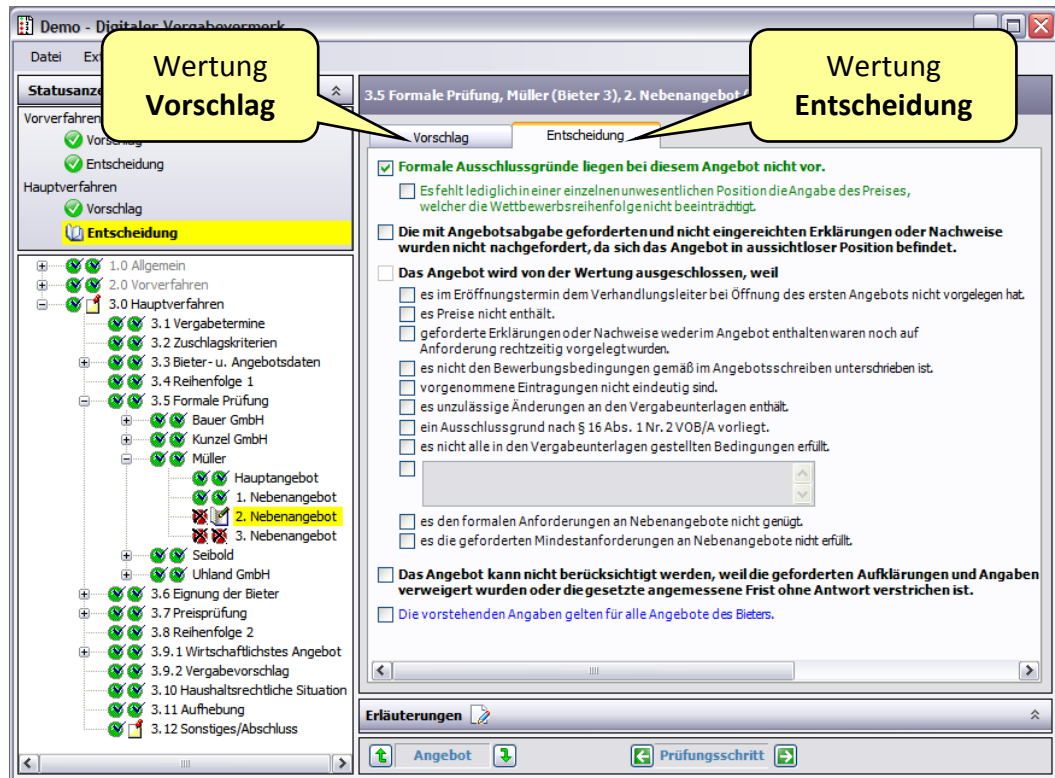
Demo - Digitaler Vergabevermerk

Datei Ext

Wertung
Vorschlag

Wertung
Entscheidung

Statusanz

Vorverfahren
Vorschlag
Entscheidung
Hauptverfahren
Vorschlag
Entscheidung

1.0 Allgemein
2.0 Vorverfahren
3.0 Hauptverfahren
3.1 Vergabetermine
3.2 Zuschlagskriterien
3.3 Bieter- u. Angebotsdaten
3.4 Reihenfolge 1
3.5 Formale Prüfung
Bauer GmbH
Kunzel GmbH
Müller
Hauptangebot
1. Nebenangebot
2. Nebenangebot
3. Nebenangebot
Seibold
Uhland GmbH
3.6 Eignung der Bieter
3.7 Preisprüfung
3.8 Reihenfolge 2
3.9.1 Wirtschaftlichstes Angebot
3.9.2 Vergabevorschlag
3.10 Haushaltsrechtliche Situation
3.11 Aufhebung
3.12 Sonstiges/Abschluss

3.5 Formale Prüfung, Müller (Bieter 3), 2. Nebenangebot

Vorschlag
Entscheidung

Formale Ausschlussgründe liegen bei diesem Angebot nicht vor.
Es fehlt lediglich in einer einzelnen unwesentlichen Position die Angabe des Preises, welcher die Wettbewerbsreihenfolge nicht beeinträchtigt.

Die mit Angebotsabgabe geforderten und nicht eingereichten Erklärungen oder Nachweise wurden nicht nachgefordert, da sich das Angebot in aussichtloser Position befindet.

Das Angebot wird von der Wertung ausgeschlossen, weil
es im Eröffnungstermin dem Verhandlungsleiter bei Öffnung des ersten Angebots nicht vorgelegen hat.
es Preise nicht enthält.
geforderte Erklärungen oder Nachweise weder im Angebot enthalten waren noch auf Anforderung rechtzeitig vorgelegt wurden.
es nicht den Bewerbungsbedingungen gemäß im Angebotsschreiben unterschrieben ist.
vorgenommene Eintragungen nicht eindeutig sind.
es unzulässige Änderungen an den Vergabeunterlagen enthält.
ein Ausschlussgrund nach § 16 Abs. 1 Nr. 2 VOB/A vorliegt.
es nicht alle in den Vergabeunterlagen gestellten Bedingungen erfüllt.
es den formalen Anforderungen an Nebenangebote nicht genügt.
es die geforderten Mindestanforderungen an Nebenangebote nicht erfüllt.

Das Angebot kann nicht berücksichtigt werden, weil die geforderten Aufklärungen und Angaben verweigert wurden oder die gesetzte angemessene Frist ohne Antwort verstrichen ist.
Die vorstehenden Angaben gelten für alle Angebote des Bieters.

Erläuterungen

Angebot
Prüfungsschritt